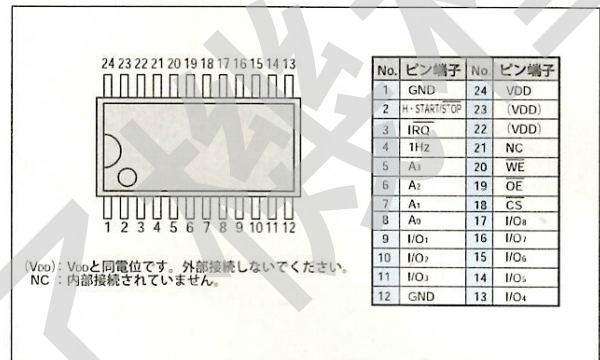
24 23 22 21 20 19 18 17 16 15 14 13

1 2 3 4 5 6 7 8 9 10 11 12

(VDD): VDDと同電位です。外部接続しないでください。
NC : 内部接続されていません。

| No. | ピン端子 | No | ピン端子 |
|---|---|---|---|
| 1 | GND | 24 | VDD |
| 2 | H・START/STOP | 23 | (VDD) |
| 3 | $\overline{IRQ}$ | 22 | (VDD) |
| 4 | 1Hz | 21 | NC |
| 5 | $A_3$ | 20 | $\overline{WE}$ |
| 6 | $A_2$ | 19 | $\overline{OE}$ |
| 7 | $A_1$ | 18 | $\overline{CS}$ |
| 8 | $A_0$ | 17 | $I/O_8$ |
| 9 | $I/O_1$ | 16 | $I/O_7$ |
| 10 | $I/O_2$ | 15 | $I/O_6$ |
| 11 | $I/O_3$ | 14 | $I/O_5$ |
| 12 | GND | 13 | $I/O_4$ |